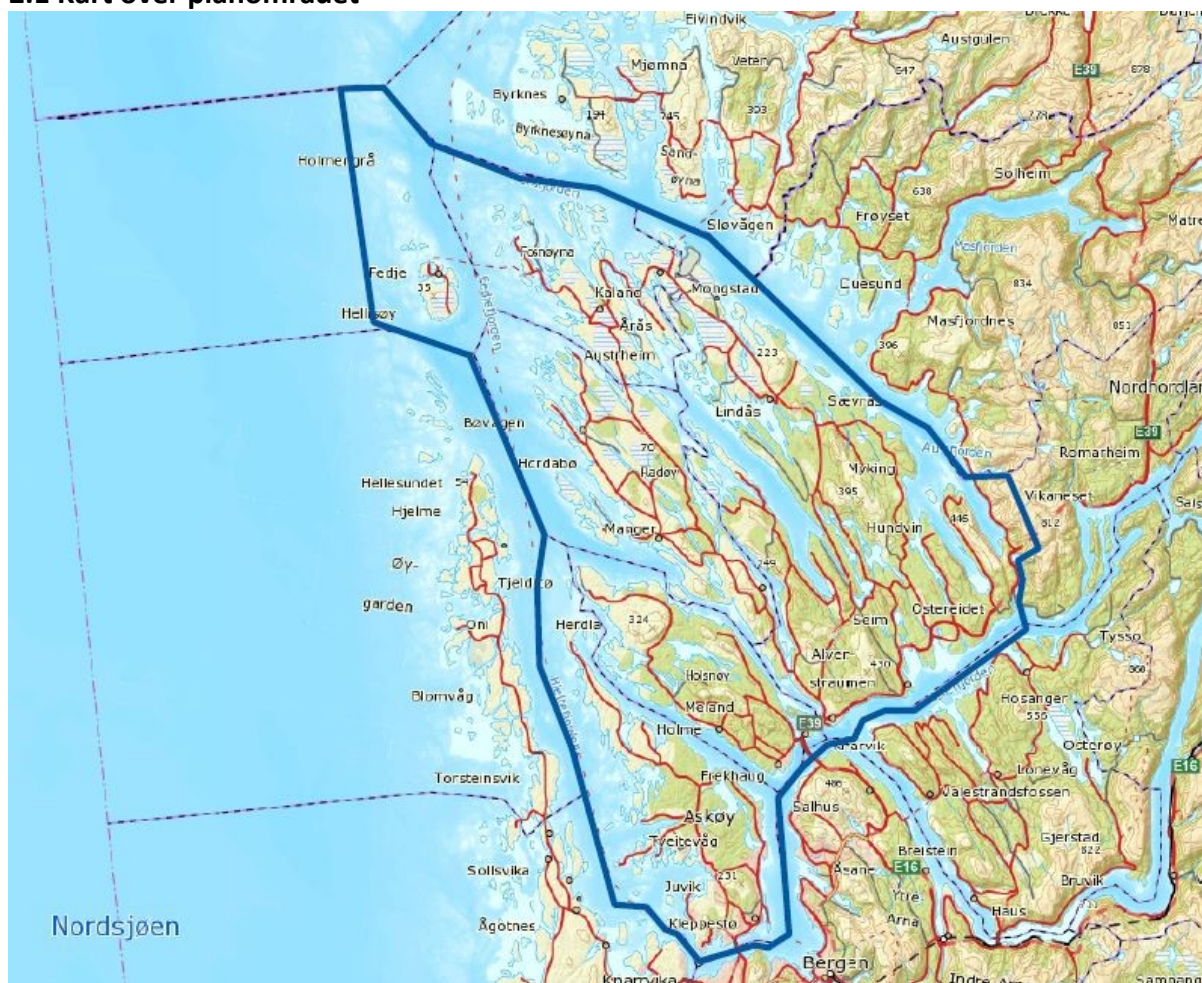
2.1 Kart over planområdet

Eivindvik
Austgulen
Mjømna
Veten
647
E39
678
Byrknes
194
745
303
Byrknesøyna
Holmengrå
Sand-
øyna
Solheim
638
Frøyset
Slovågen
Matre
Fosnøyna
Masfjorden
Fedje
55
Kaland
Mongstad
Duesund
834
Hellisøy
Åråš
Masfjordnes
851
Fedjefjorden
Austrheim
223
396
Nordhordland
Lindås
Sævrås
Bøvågen
Austfjorden
E39
70
Hordabø
Romarheim
Radøy
Myking
Hellesundet
54
395
Vikaneset
Hjelme
446
812
Hundvin
Manger
Øy-
349
Tjeldstø
garden
Seim
Ostereidet
Herdla
324
Tysso
Oni
Alver-
430
360
straumen
Holsnøy
Blomvåg
Hosanger
535
Meland
Hjeltefjorden
E39
Holme
Knarvik
Osterøy
Torsteinsvik
Frekhaug
E16
Lonevåg
486
Valestrandsfossen
Salhus
Askøy
Tveitevåg
Breistein
Gjerstad
522
Sollsvika
Åsane
E16
Juvik
231
Bruvik
Ytre
Arna
Haus
Nordsjøen
Ågotnes
Kleppestø
Bergen
Knarvika
Indre
Samnanger